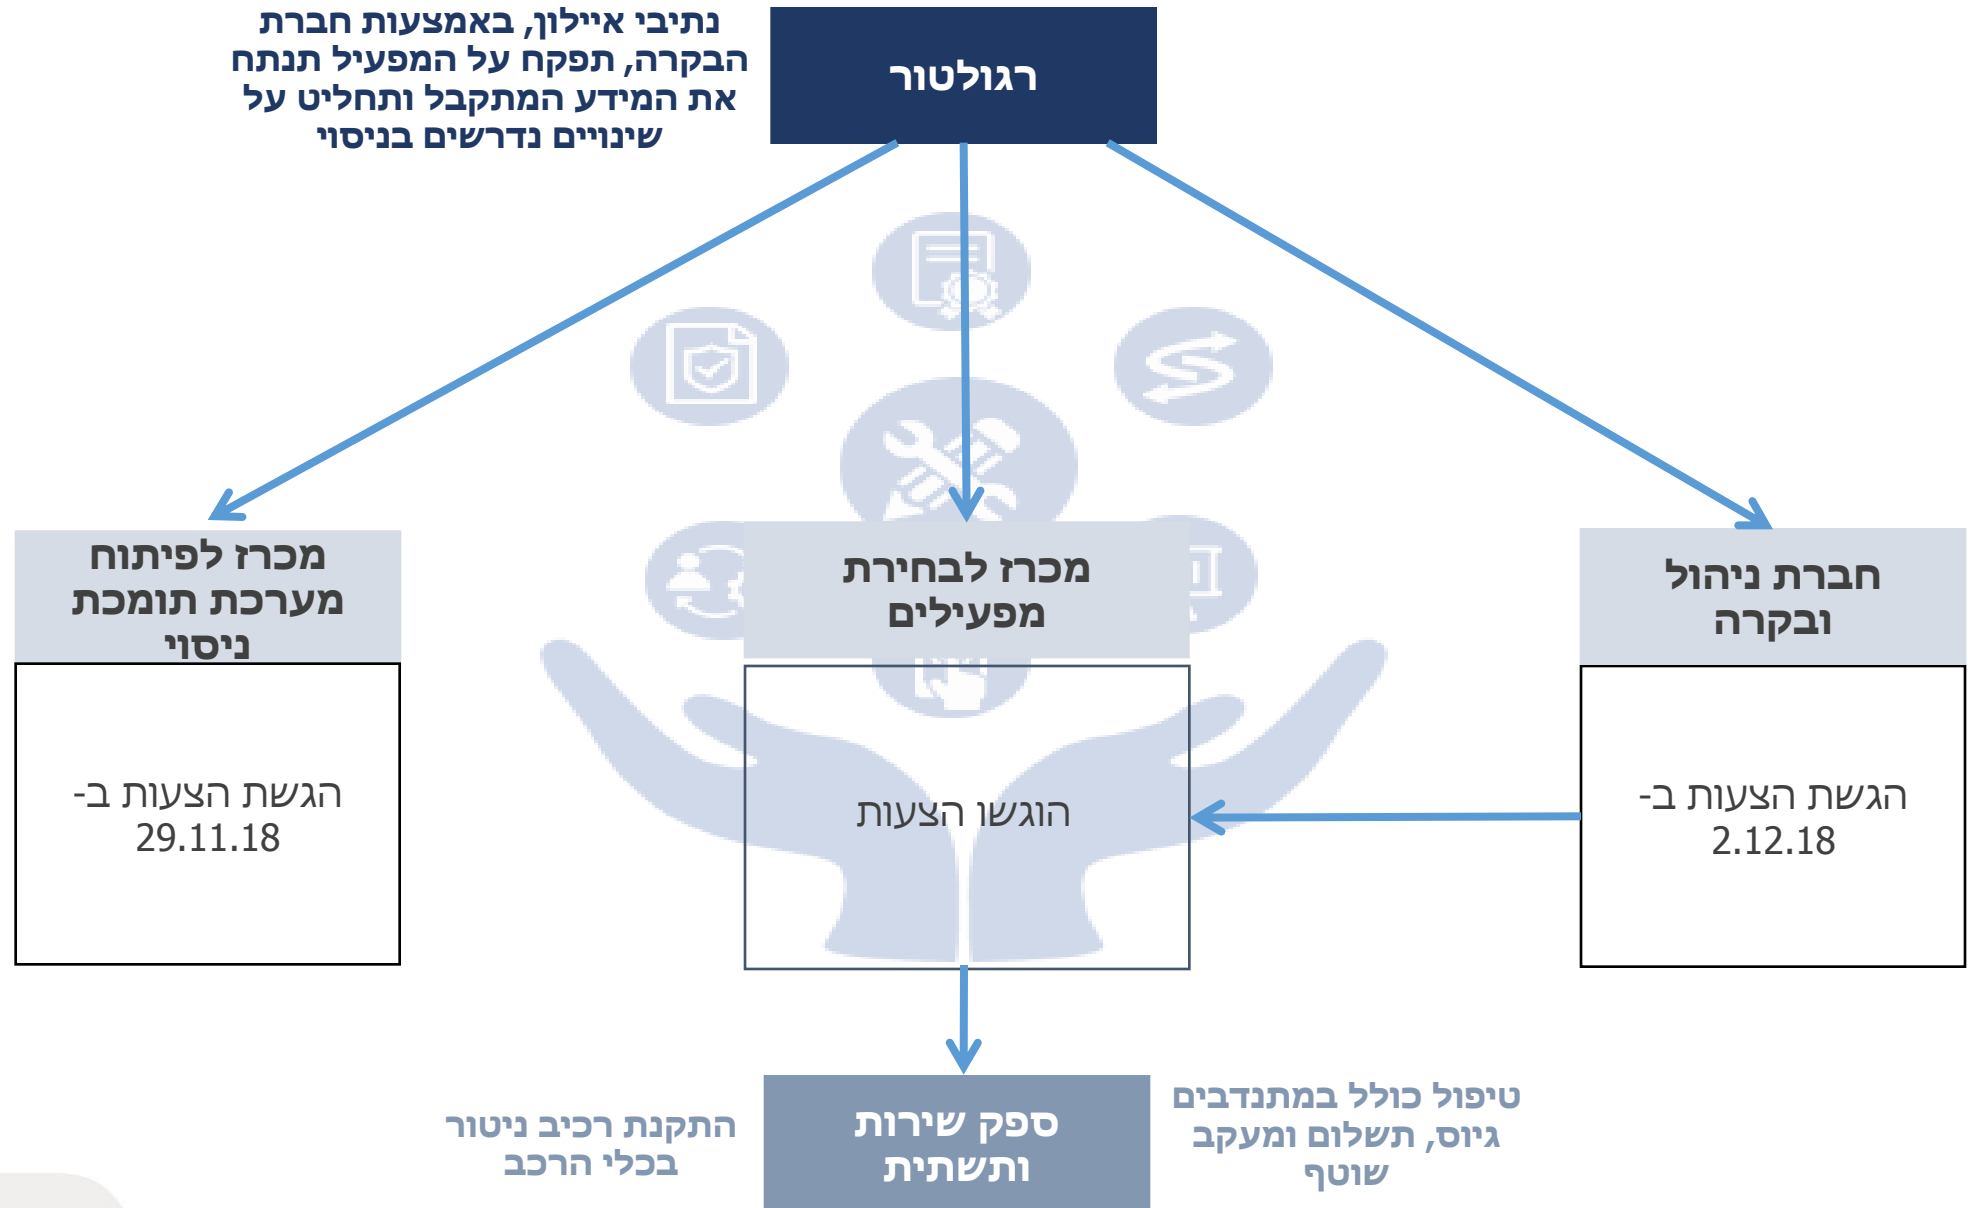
נתיבי איילון, באמצעות חברת הבקרה, תפקח על המפעיל תנתח את המידע המתקבל ותחליט על שינויים נדרשים בניסוי

רגולטור

מכרז לפיתוח מערכת תומכת ניסוי

הגשת הצעות ב- 29.11.18

מכרז לבחירת מפעילים

הוגשו הצעות

חברת ניהול ובקרה

הגשת הצעות ב- 2.12.18

התקנת רכיב ניטור בכלי הרכב

ספק שירות ותשתית

טיפול כולל במתנדבים גיוס, תשלום ומעקב שוטף